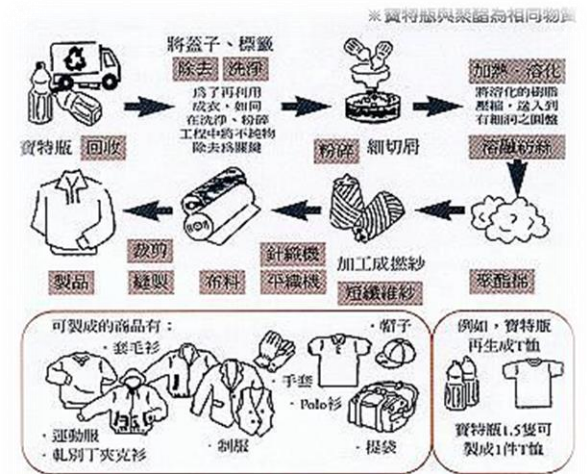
※寶特瓶與聚酯為相同物質

將蓋子、標籤
除去 洗淨
為了再利用成衣，如同在洗淨、粉碎工程中將不純物除去為關鍵

寶特瓶 回收

粉碎 細切屑

加熱・溶化
將溶化的樹脂壓榨，送入到有細洞之圓盤

溶融紡絲

聚酯棉

加工成撚紗
短纖維紗

針織機
平織機

布料

裁剪
縫製

製品

可製成的商品有：
・套毛衫
・手套
・帽子
・Polo衫
・運動服
・軋別丁夾克衫
・制服
・提袋

例如，寶特瓶再生成T恤
寶特瓶1.5隻可製成1件T恤